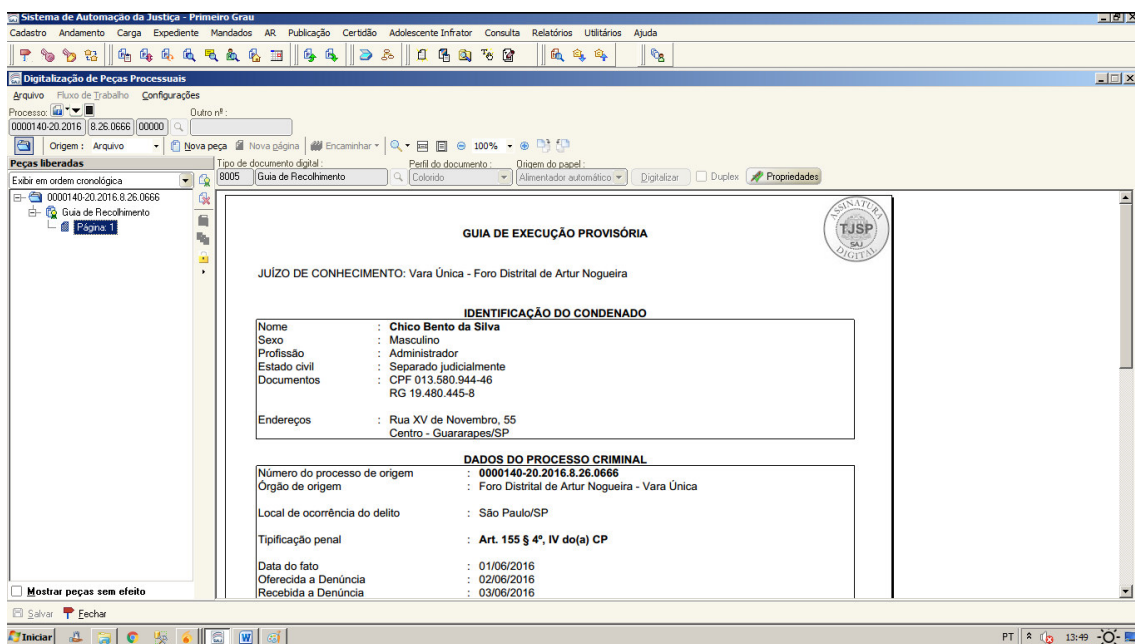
Sistema de Automação da Justiça - Primeiro Grau
Cadastro Andamento Carga Expediente Mandados AR Publicação Certidão Adolescente Infrator Consulta Relatórios Utilitários Ajuda

Digitalização de Peças Processuais
Arquivo Fluxo de Trabalho Configurações
Processo: Outro nº:
0000140-20.2016 8.26.0666 00000
Origem: Arquivo Nova peça Nova página Encaminhar 100%
Peças liberadas
Exibir em ordem cronológica
Tipo de documento digital: 8005 Guia de Recolhimento
Perfil do documento: Colorido
Origem do papel: Alimentador automático
Digitalizar Duplex Propriedades
0000140-20.2016.8.26.0666
Guia de Recolhimento
Página: 1

ASSINATURA TJSP SAJ DIGITAL

GUIA DE EXECUÇÃO PROVISÓRIA

JUÍZO DE CONHECIMENTO: Vara Única - Foro Distrital de Artur Nogueira

IDENTIFICAÇÃO DO CONDENADO

| | |
|---|---|
| Nome | : Chico Bento da Silva |
| Sexo | : Masculino |
| Profissão | : Administrador |
| Estado civil | : Separado judicialmente |
| Documentos | : CPF 013.580.944-46 RG 19.480.445-8 |
| Endereços | : Rua XV de Novembro, 55 Centro - Guararapes/SP |

DADOS DO PROCESSO CRIMINAL

| | |
|---|---|
| Número do processo de origem | : 0000140-20.2016.8.26.0666 |
| Órgão de origem | : Foro Distrital de Artur Nogueira - Vara Única |
| Local de ocorrência do delito | : São Paulo/SP |
| Tipificação penal | : Art. 155 § 4º, IV do(a) CP |
| Data do fato | : 01/06/2016 |
| Oferecida a Denúncia | : 02/06/2016 |
| Recebida a Denúncia | : 03/06/2016 |

Mostrar peças sem efeito
Salvar Fechar
Iniciar
PT 13:49